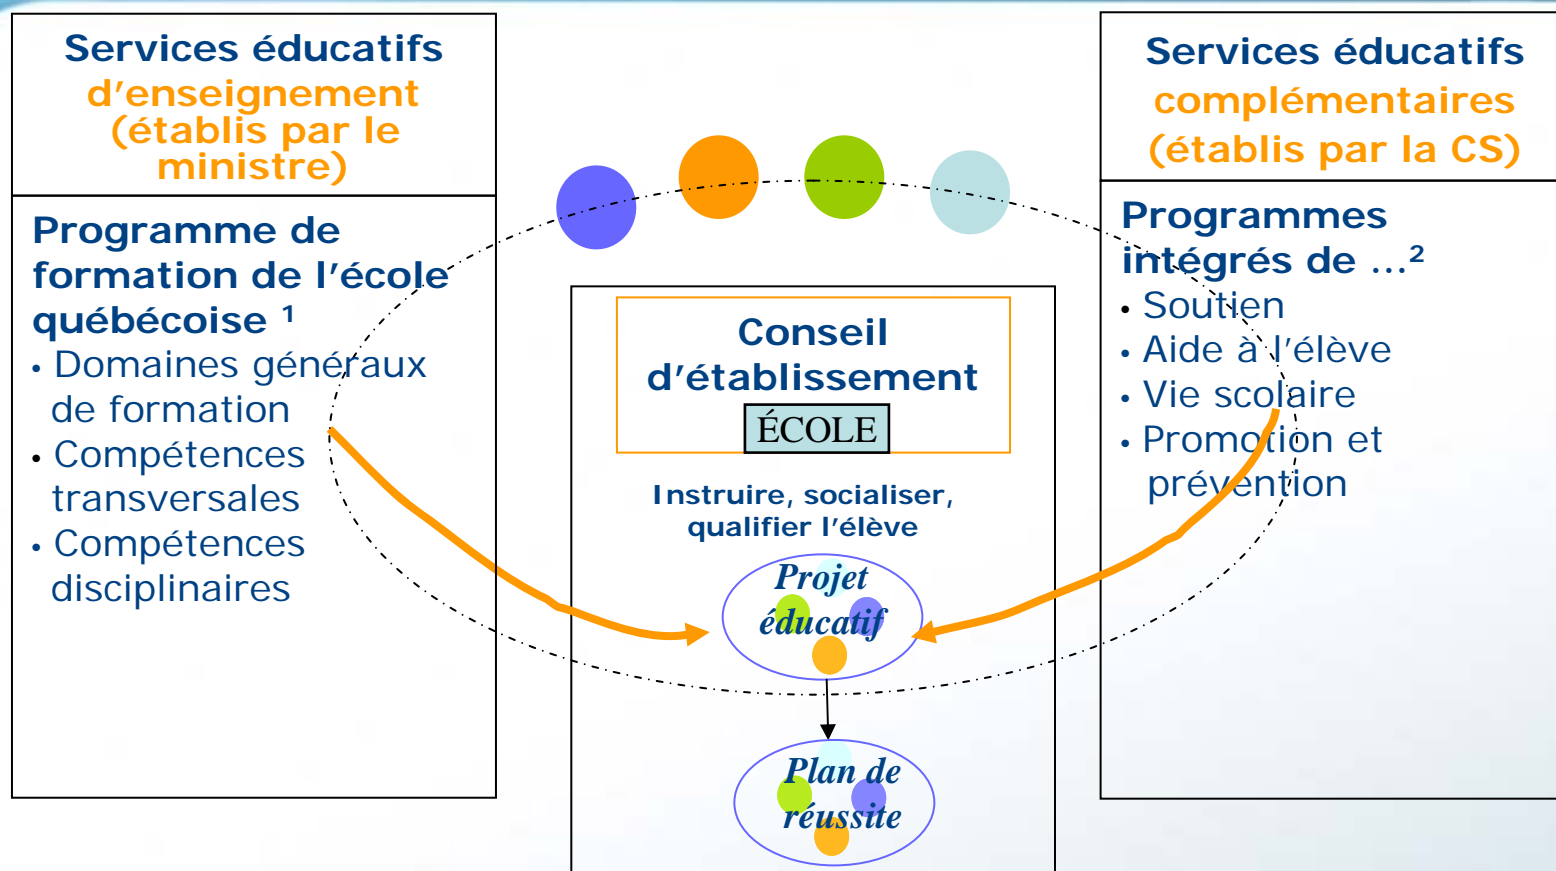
Services éducatifs d'enseignement (établis par le ministre)

Programme de formation de l'école québécoise ¹
• Domaines généraux de formation
• Compétences transversales
• Compétences disciplinaires

Conseil d'établissement
ÉCOLE

Instruire, socialiser, qualifier l'élève

Projet éducatif

Plan de réussite

Services éducatifs complémentaires (établis par la CS)

Programmes intégrés de ...²
• Soutien
• Aide à l'élève
• Vie scolaire
• Promotion et prévention